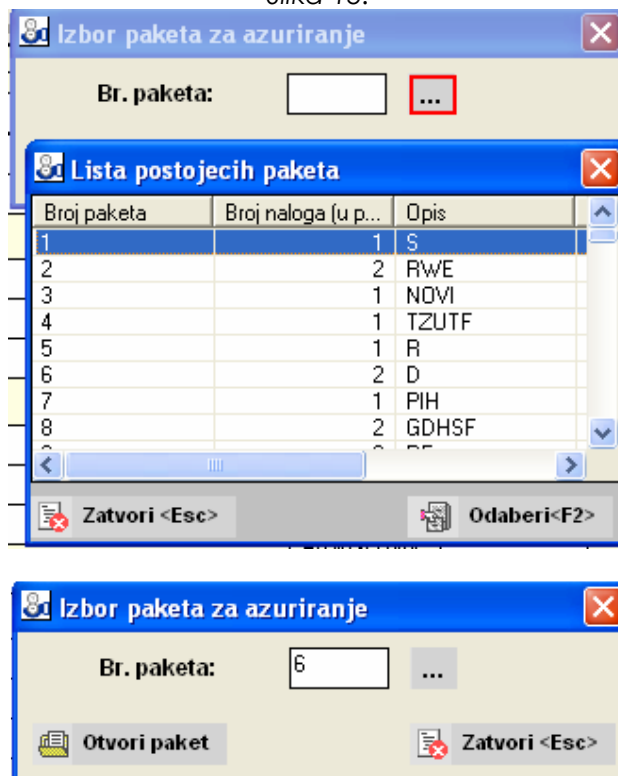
slika 15.

Izbor paketa za azuriranje

Br. paketa:

...

Lista postojecih paketa

| Broj paketa | Broj naloga (u p... | Opis |
|---|---|---|
| 1 | 1 | S |
| 2 | 2 | RWE |
| 3 | 1 | NOVI |
| 4 | 1 | TZUTF |
| 5 | 1 | R |
| 6 | 2 | D |
| 7 | 1 | PIH |
| 8 | 2 | GDHSF |

Zatvori <Esc>

Odaberi<F2>

Izbor paketa za azuriranje

Br. paketa: 6

...

Otvori paket

Zatvori <Esc>